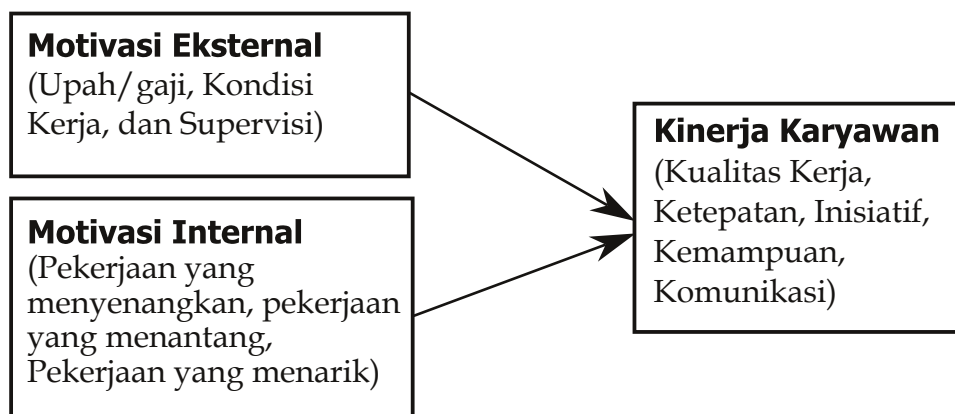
**Motivasi Eksternal**
(Upah/gaji, Kondisi Kerja, dan Supervisi)

**Motivasi Internal**
(Pekerjaan yang menyenangkan, pekerjaan yang menantang, Pekerjaan yang menarik)

**Kinerja Karyawan**
(Kualitas Kerja, Ketepatan, Inisiatif, Kemampuan, Komunikasi)